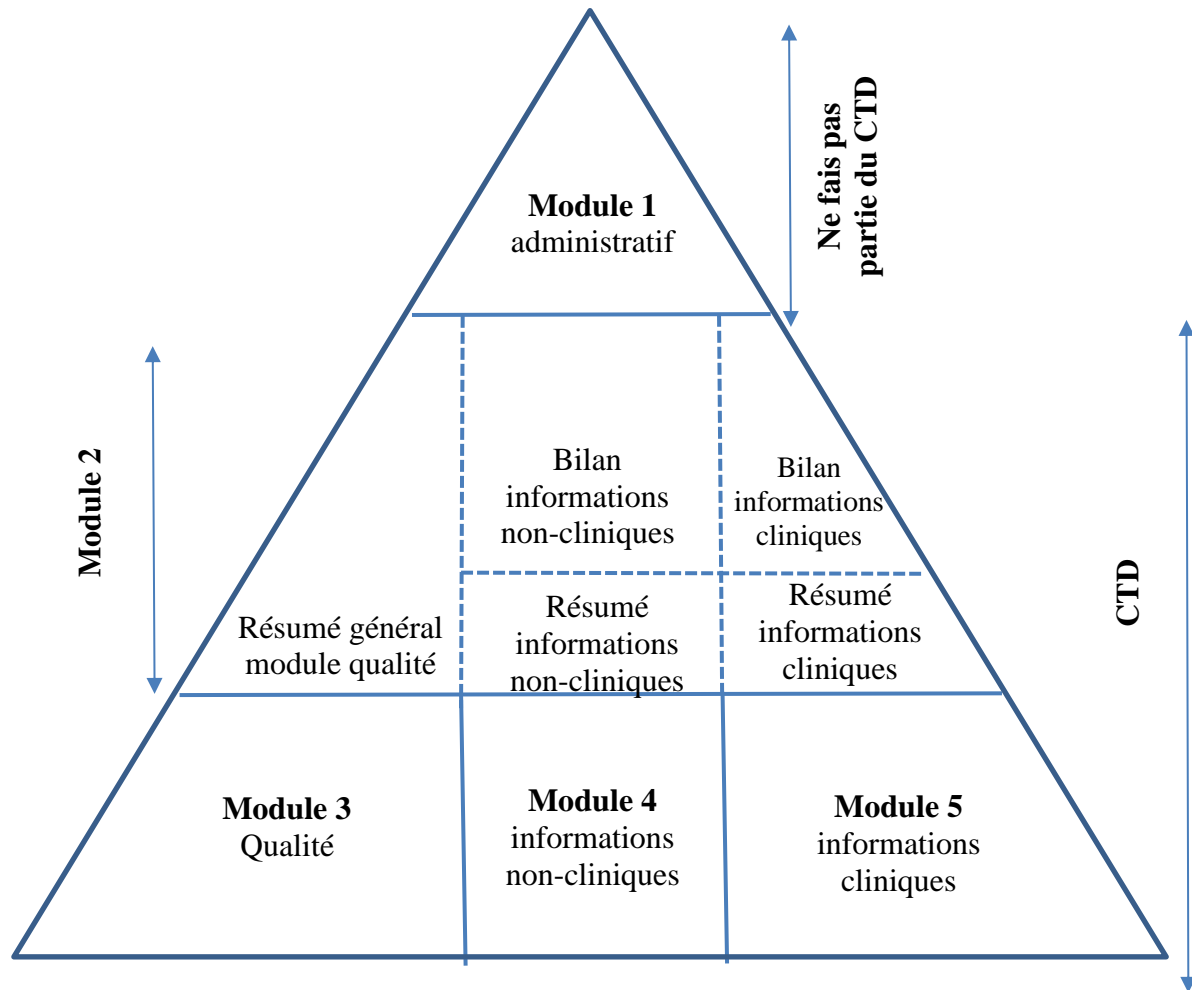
Module 1
administratif

Ne fais pas partie du CTD

Module 2

Bilan informations non-cliniques

Bilan informations cliniques

Résumé général module qualité

Résumé informations non-cliniques

Résumé informations cliniques

CTD

Module 3
Qualité

Module 4
informations non-cliniques

Module 5
informations cliniques